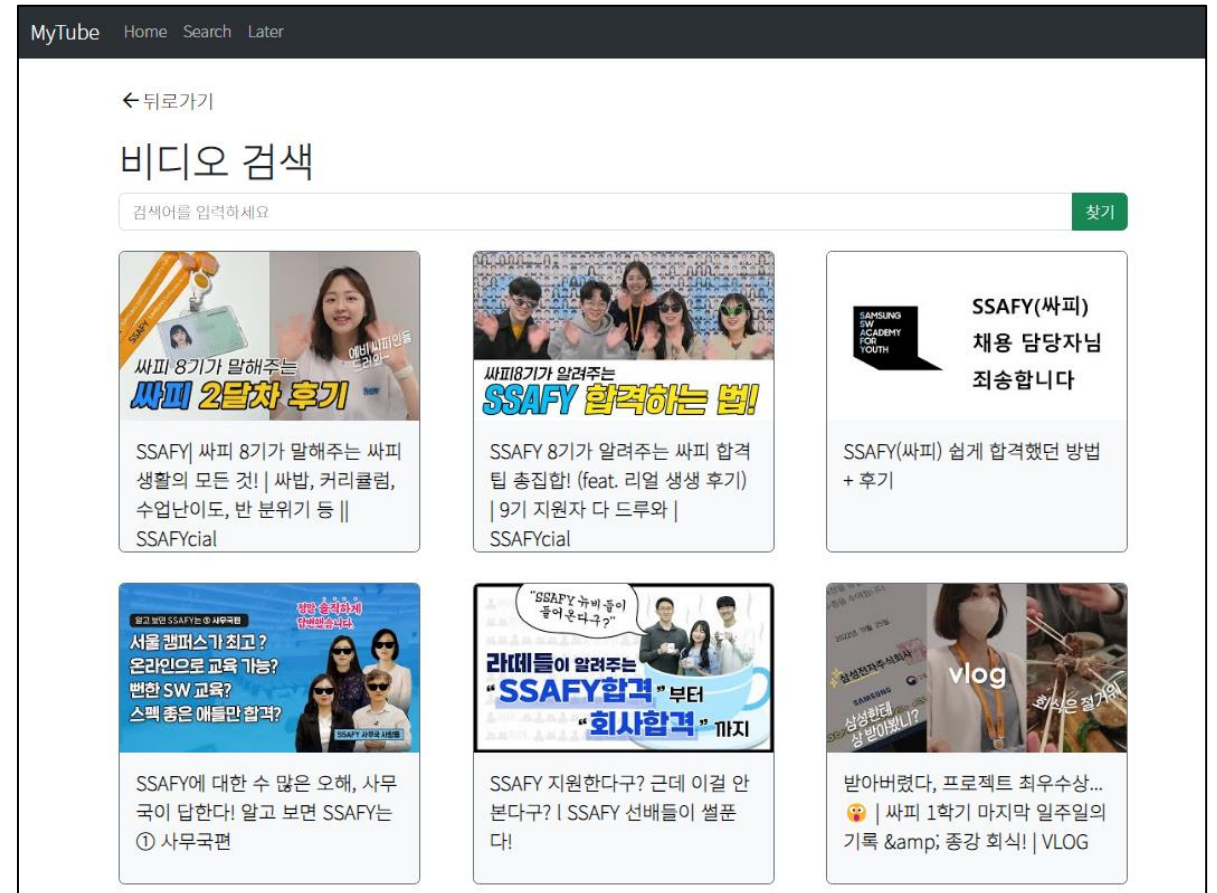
MyTube Home Search Later

← 뒤로가기

비디오 검색

검색어를 입력하세요

찾기

SSAFY

예비 싸피인들 드루와~

싸피 8기가 말해주는

싸피 2달차 후기

SSAFY| 싸피 8기가 말해주는 싸피 생활의 모든 것! | 싸밥, 커리큘럼, 수업난이도, 반 분위기 등 || SSAFYcial

싸피8기가 알려주는

SSAFY 합격하는 법!

SSAFY 8기가 알려주는 싸피 합격 팁 총집합! (feat. 리얼 생생 후기) | 9기 지원자 다 드루와 | SSAFYcial

SAMSUNG SW ACADEMY FOR YOUTH

SSAFY(싸피) 채용 담당자님 죄송합니다

SSAFY(싸피) 쉽게 합격했던 방법 + 후기

알고 보면 SSAFY는 ① 사무국편

정말 솔직하게 답변했습니다.

서울 캠퍼스가 최고? 온라인으로 교육 가능? 뻔한 SW 교육? 스펙 좋은 애들만 합격?

SSAFY 사무국 사람들

SSAFY에 대한 수 많은 오해, 사무국이 답한다! 알고 보면 SSAFY는 ① 사무국편

"SSAFY 뉴비들이 들어온다구?"

라떼들이 알려주는 "SSAFY합격" 부터 "회사합격" 까지

SSAFY 지원한다구? 근데 이걸 안 본다구? | SSAFY 선배들이 썰푼다!

삼성전자주식회사

SAMSUNG

삼성한테 상 받아봤니?

vlog

회식은 쩔거워

받아버렸다, 프로젝트 최우수상... 😮 | 싸피 1학기 마지막 일주일의 기록 &amp; 종강 회식! | VLOG